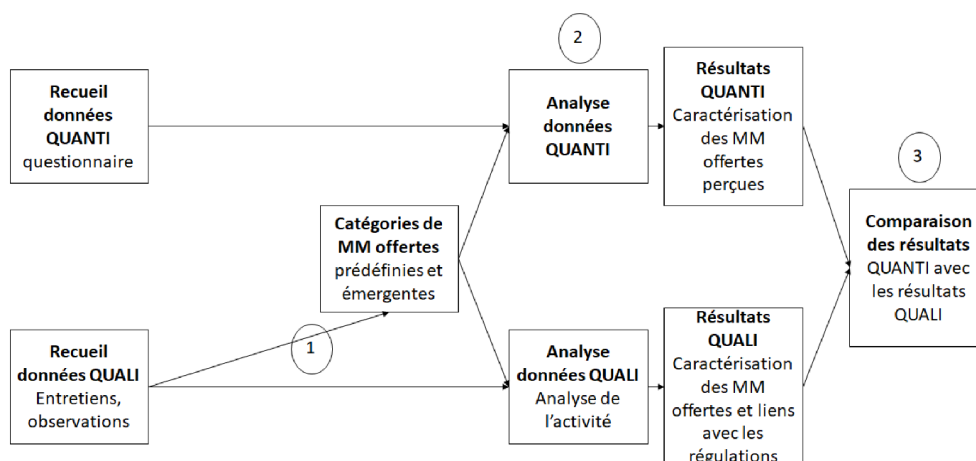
2

Recueil données QUANTI questionnaire

Analyse données QUANTI

Résultats QUANTI Caractérisation des MM offertes perçues

3

Comparaison des résultats QUANTI avec les résultats QUALI

Catégories de MM offertes prédéfinies et émergentes

1

Recueil données QUALI Entretiens, observations

Analyse données QUALI Analyse de l'activité

Résultats QUALI Caractérisation des MM offertes et liens avec les régulations